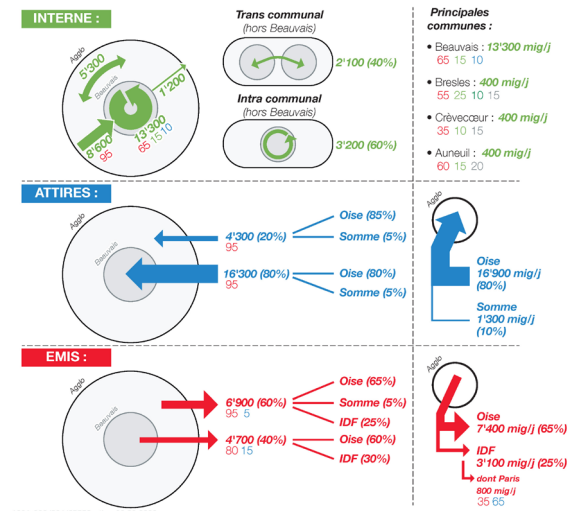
INTERNE :

Agglo
Beauvais
5'300
1'200
8'600
95
13'300
65 15 10

Trans communal
(hors Beauvais)
2'100 (40%)

Intra communal
(hors Beauvais)
3'200 (60%)

Principales communes :

• Beauvais : 13'300 mig/j
65 15 10

• Bresles : 400 mig/j
55 25 10 15

• Crèvecœur : 400 mig/j
35 10 15

• Auneuil : 400 mig/j
60 15 20

ATTIRES :

Agglo
Beauvais
4'300 (20%)
95
Oise (85%)
Somme (5%)
16'300 (80%)
95
Oise (80%)
Somme (5%)

Agglo
Oise
16'900 mig/j
(80%)
Somme
1'300 mig/j
(10%)

EMIS :

Agglo
Beauvais
6'900 (60%)
95 5
Oise (65%)
Somme (5%)
IDF (25%)
4'700 (40%)
80 15
Oise (60%)
IDF (30%)

Agglo
Oise
7'400 mig/j (65%)
IDF
3'100 mig/j (25%)
dont Paris
800 mig/j
35 65